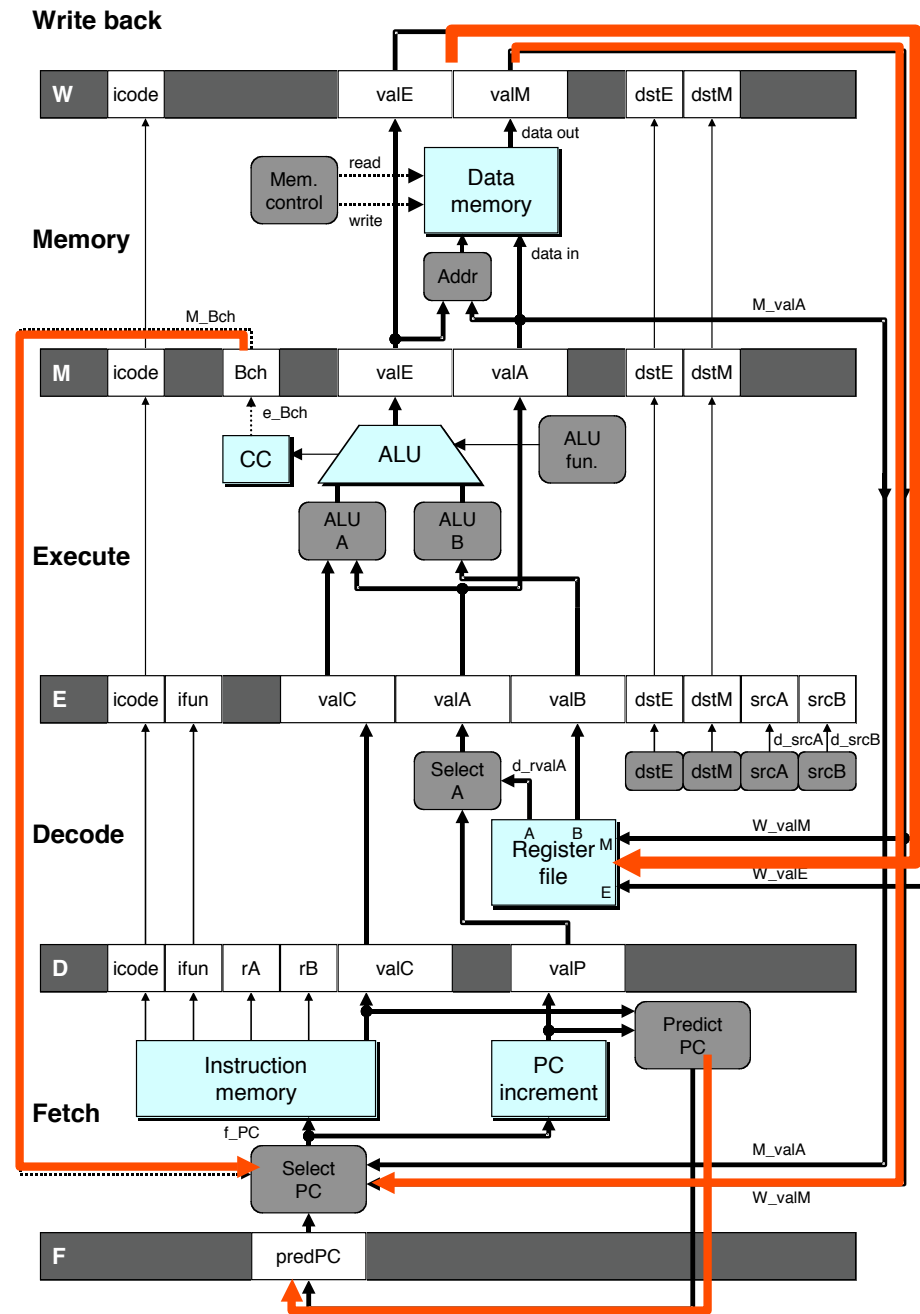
Write back

W icode valE valM dstE dstM

data out

read

Mem. control

Data memory

write

Memory

data in

Addr

M_Bch

M_valA

M icode Bch valE valA dstE dstM

e_Bch

CC

ALU

ALU fun.

ALU A

ALU B

Execute

E icode ifun valC valA valB dstE dstM srcA srcB

d_srcA d_srcB

d_rvalA

Select A

dstE dstM srcA srcB

Decode

A B M

Register file

E

W_valM

W_valE

D icode ifun rA rB valC valP

Predict PC

Instruction memory

PC increment

Fetch

f_PC

Select PC

M_valA

W_valM

F predPC